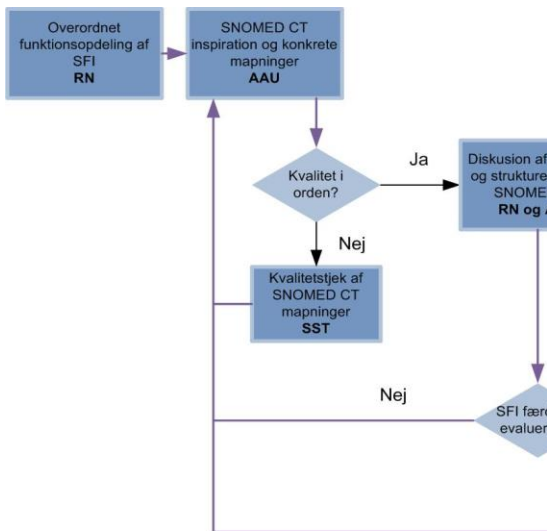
Overordnet funktionsopdeling af SFI
RN

SNOMED CT inspiration og konkrete mapninger
AAU

Kvalitet i orden?

Ja

Diskusion af og strukture SNOMED
RN og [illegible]

Nej

Kvalitetstjek af SNOMED CT mapninger
SST

Nej

SFI fær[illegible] evaluer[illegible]